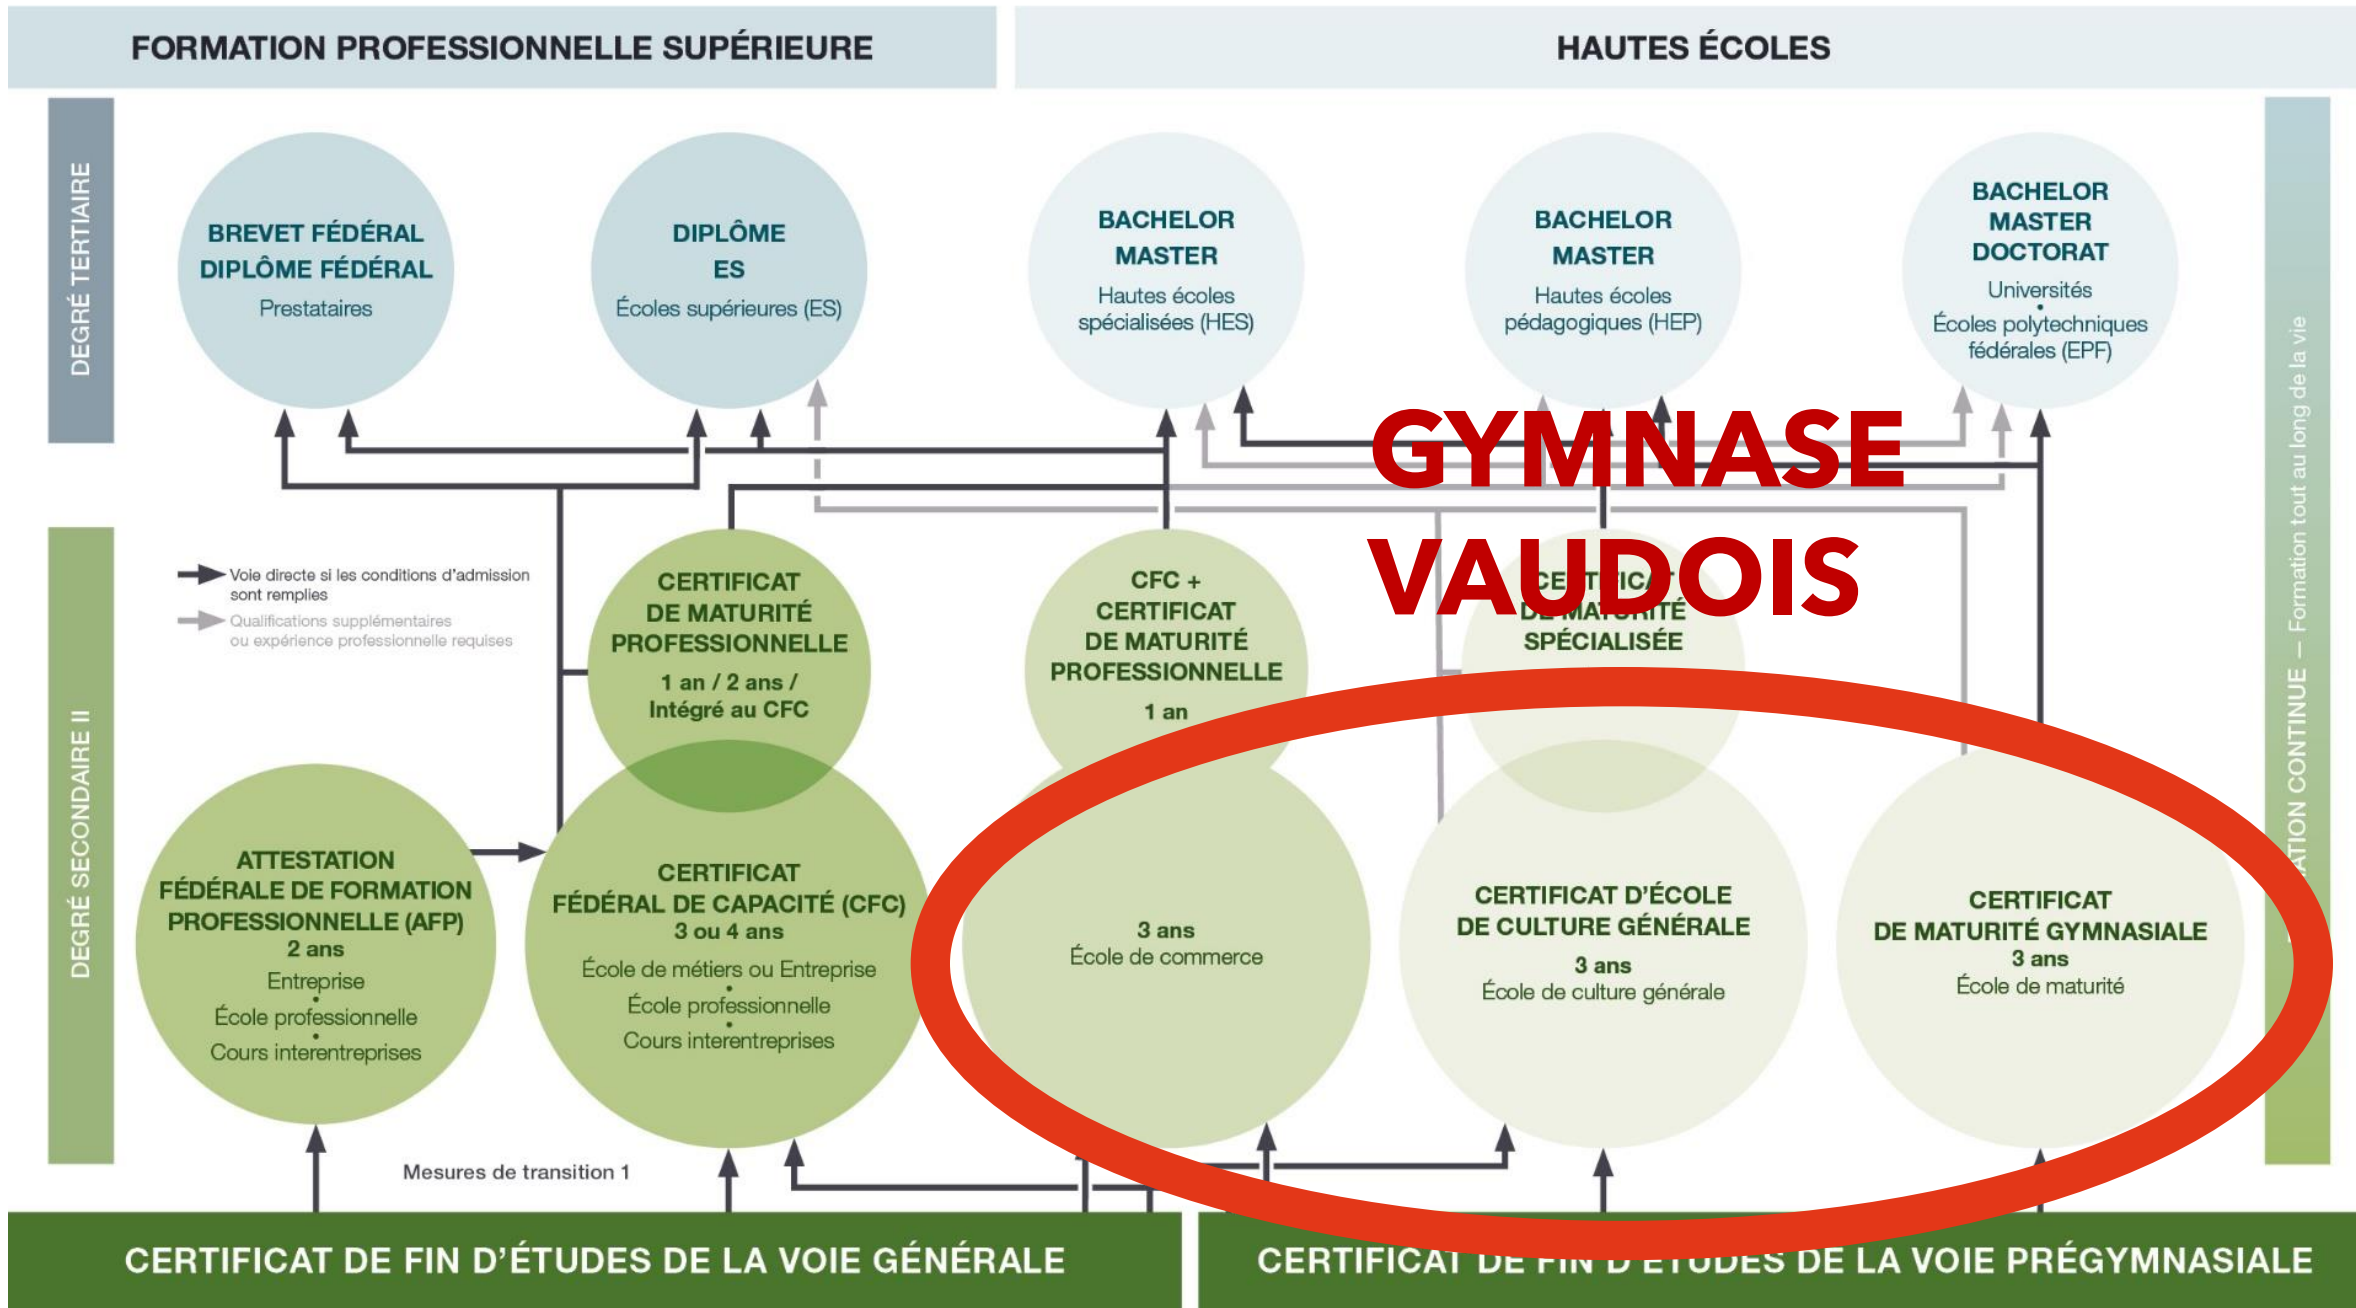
FORMATION PROFESSIONNELLE SUPÉRIEURE

HAUTES ÉCOLES

DEGRÉ TERTIAIRE

BREVET FÉDÉRAL
DIPLÔME FÉDÉRAL
Prestataires

DIPLÔME
ES
Écoles supérieures (ES)

BACHELOR
MASTER
Hautes écoles spécialisées (HES)

BACHELOR
MASTER
Hautes écoles pédagogiques (HEP)

BACHELOR
MASTER
DOCTORAT
Universités
Écoles polytechniques fédérales (EPF)

GYMNASE VAUDOIS

Formation tout au long de la vie

DEGRÉ SECONDAIRE II

Voie directe si les conditions d'admission sont remplies
Qualifications supplémentaires ou expérience professionnelle requises

CERTIFICAT DE MATURITÉ PROFESSIONNELLE
1 an / 2 ans / Intégré au CFC

CFC + CERTIFICAT DE MATURITÉ PROFESSIONNELLE
1 an

CE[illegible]TI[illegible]CA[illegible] DE MATURITÉ SPÉCIALISÉE

ATTESTATION FÉDÉRALE DE FORMATION PROFESSIONNELLE (AFP)
2 ans
Entreprise
École professionnelle
Cours interentreprises

CERTIFICAT FÉDÉRAL DE CAPACITÉ (CFC)
3 ou 4 ans
École de métiers ou Entreprise
École professionnelle
Cours interentreprises

3 ans
École de commerce

CERTIFICAT D'ÉCOLE DE CULTURE GÉNÉRALE
3 ans
École de culture générale

CERTIFICAT DE MATURITÉ GYMNASIALE
3 ans
École de maturité

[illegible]ATION CONTINUE —

Mesures de transition 1

CERTIFICAT DE FIN D'ÉTUDES DE LA VOIE GÉNÉRALE

CERTIFICAT DE FIN D'ÉTUDES DE LA VOIE PRÉGYMNASIALE